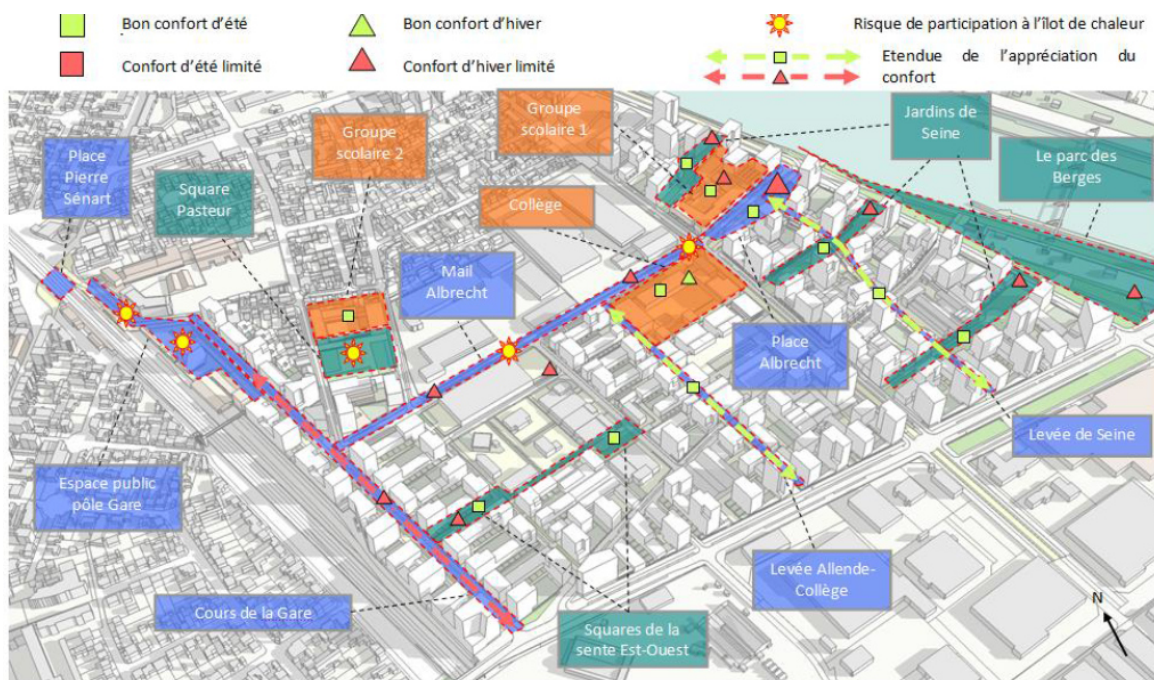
Bon confort d'été

Confort d'été limité

Bon confort d'hiver

Confort d'hiver limité

Risque de participation à l'îlot de chaleur

Etendue de l'appréciation du confort

Place Pierre Sénart

Square Pasteur

Groupe scolaire 2

Groupe scolaire 1

Collège

Jardins de Seine

Le parc des Berges

Mail Albrecht

Place Albrecht

Levée de Seine

Espace public pôle Gare

Levée Allende-Collège

Cours de la Gare

Squares de la sente Est-Ouest

N